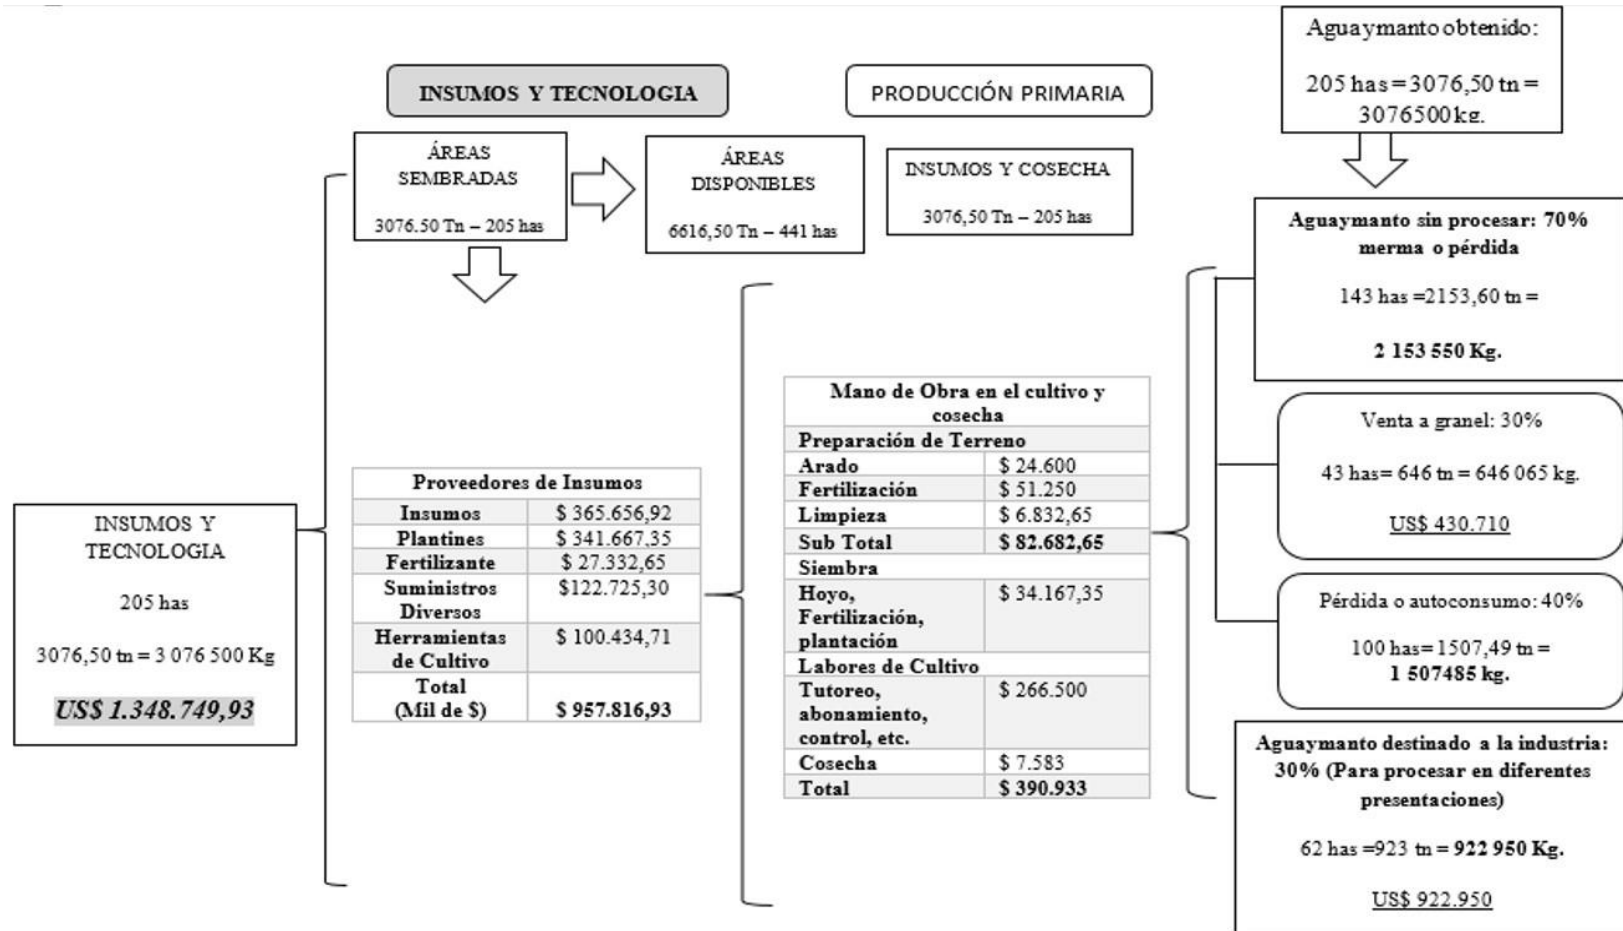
INSUMOS Y TECNOLOGIA

PRODUCCIÓN PRIMARIA

Aguaymanto obtenido:

205 has = 3076,50 tn = 3076500 kg.

ÁREAS SEMBRADAS

3076.50 Tn – 205 has

ÁREAS DISPONIBLES

6616,50 Tn – 441 has

INSUMOS Y COSECHA

3076,50 Tn – 205 has

Aguaymanto sin procesar: 70% merma o pérdida

143 has =2153,60 tn =

2 153 550 Kg.

INSUMOS Y TECNOLOGIA

205 has

3076,50 tn = 3 076 500 Kg

US$ 1.348.749,93

| Proveedores de Insumos | |
|---|---|
| Insumos | $ 365.656,92 |
| Plantines | $ 341.667,35 |
| Fertilizante | $ 27.332,65 |
| Suministros Diversos | $122.725,30 |
| Herramientas de Cultivo | $ 100.434,71 |
| Total (Mil de $) | $ 957.816,93 |

| Mano de Obra en el cultivo y cosecha | |
|---|---|
| Preparación de Terreno | |
| Arado | $ 24.600 |
| Fertilización | $ 51.250 |
| Limpieza | $ 6.832,65 |
| Sub Total | $ 82.682,65 |
| Siembra | |
| Hoyo, Fertilización, plantación | $ 34.167,35 |
| Labores de Cultivo | |
| Tutoreo, abonamiento, control, etc. | $ 266.500 |
| Cosecha | $ 7.583 |
| Total | $ 390.933 |

Venta a granel: 30%

43 has= 646 tn = 646 065 kg.

US$ 430.710

Pérdida o autoconsumo: 40%

100 has= 1507,49 tn = 1 507485 kg.

Aguaymanto destinado a la industria: 30% (Para procesar en diferentes presentaciones)

62 has =923 tn = 922 950 Kg.

US$ 922.950